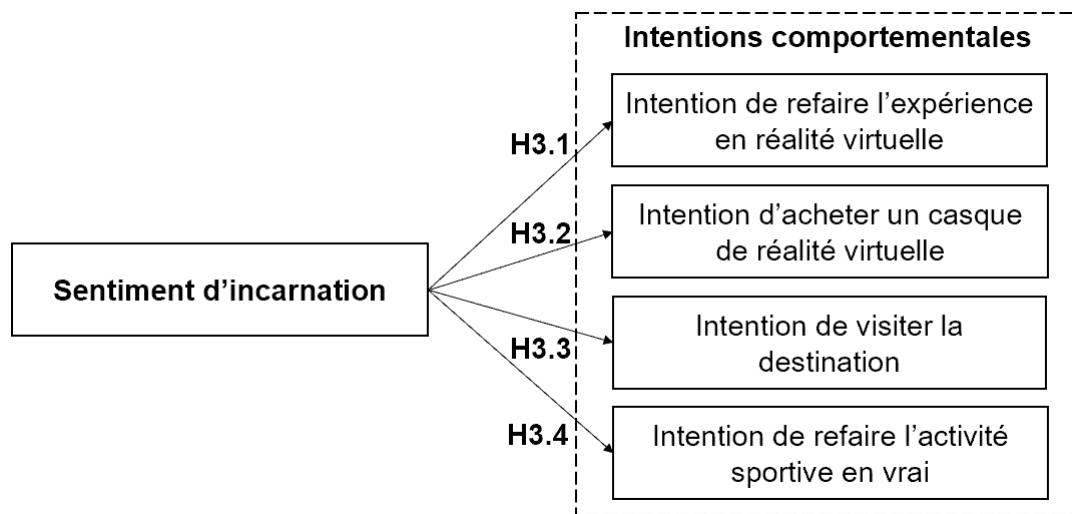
Sentiment d’incarnation

H3.1

H3.2

H3.3

H3.4

Intentions comportementales

Intention de refaire l’expérience en réalité virtuelle

Intention d’acheter un casque de réalité virtuelle

Intention de visiter la destination

Intention de refaire l’activité sportive en vrai